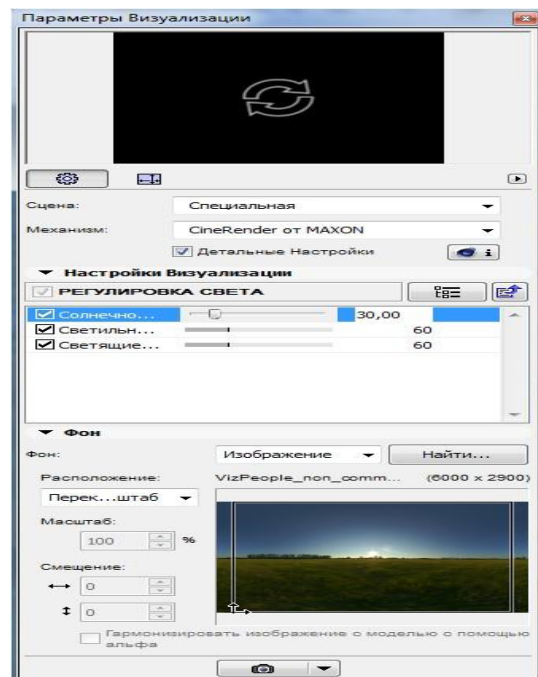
Параметры Визуализации

Сцена: Специальная

Механизм: CineRender от MAXON

Детальные Настройки

▼ Настройки Визуализации

РЕГУЛИРОВКА СВЕТА

| | | |
|---|---|---|
| Солнечно... | | 30,00 |
| Светильн... | | 60 |
| Светящие... | | 60 |

▼ Фон

Фон: Изображение Найти...

Расположение: VizPeople_non_comm... (6000 x 2900)

Перек...штаб

Масштаб:

100 %

Смещение:

0

0

Гармонизировать изображение с моделью с помощью альфа